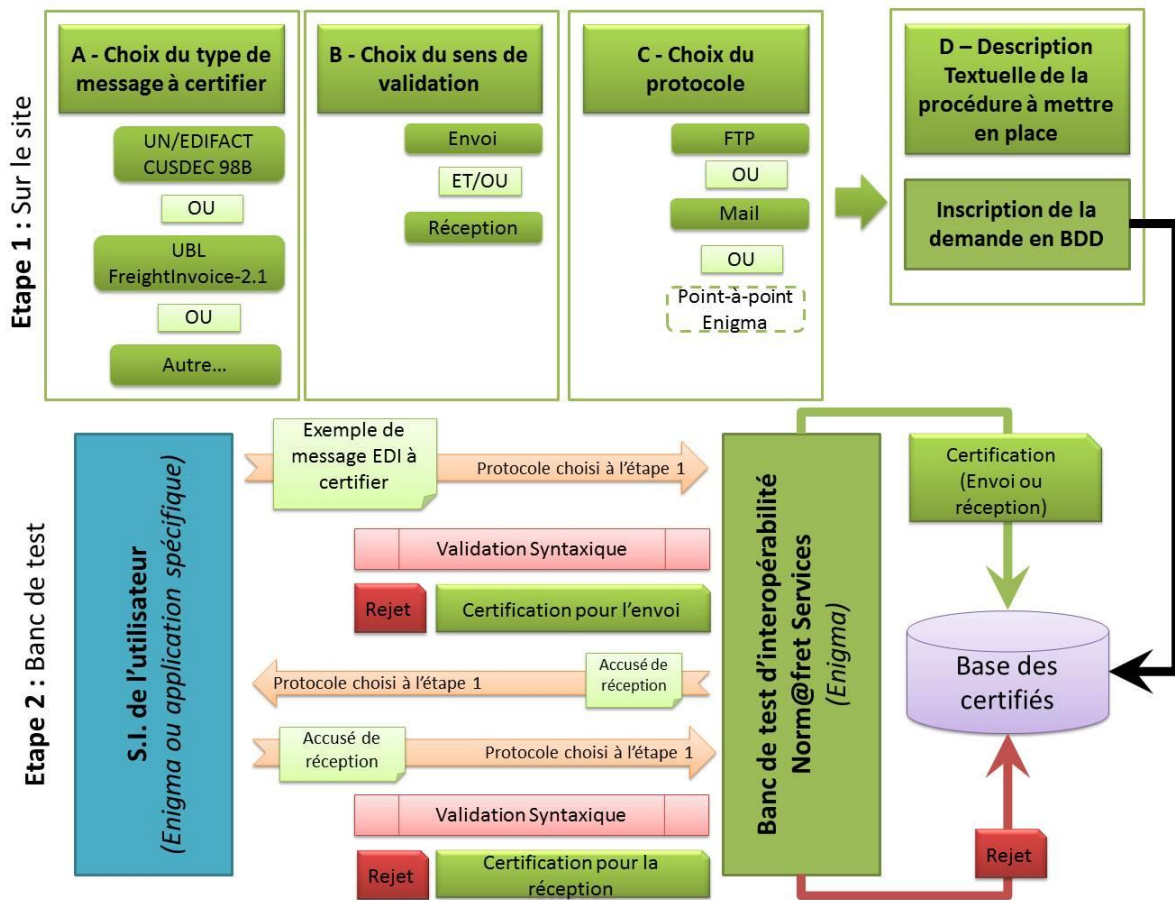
Etape 1 : Sur le site

A - Choix du type de message à certifier

UN/EDIFACT CUSDEC 98B

OU

UBL FreightInvoice-2.1

OU

Autre…

B - Choix du sens de validation

Envoi

ET/OU

Réception

C - Choix du protocole

FTP

OU

Mail

OU

Point-à-point Enigma

D – Description Textuelle de la procédure à mettre en place

Inscription de la demande en BDD

Etape 2 : Banc de test

S.I. de l'utilisateur
(Enigma ou application spécifique)

Exemple de message EDI à certifier

Protocole choisi à l'étape 1

Validation Syntaxique

Rejet

Certification pour l'envoi

Protocole choisi à l'étape 1

Accusé de réception

Accusé de réception

Protocole choisi à l'étape 1

Validation Syntaxique

Rejet

Certification pour la réception

Banc de test d'interopérabilité Norm@fret Services
(Enigma)

Certification (Envoi ou réception)

Base des certifiés

Rejet